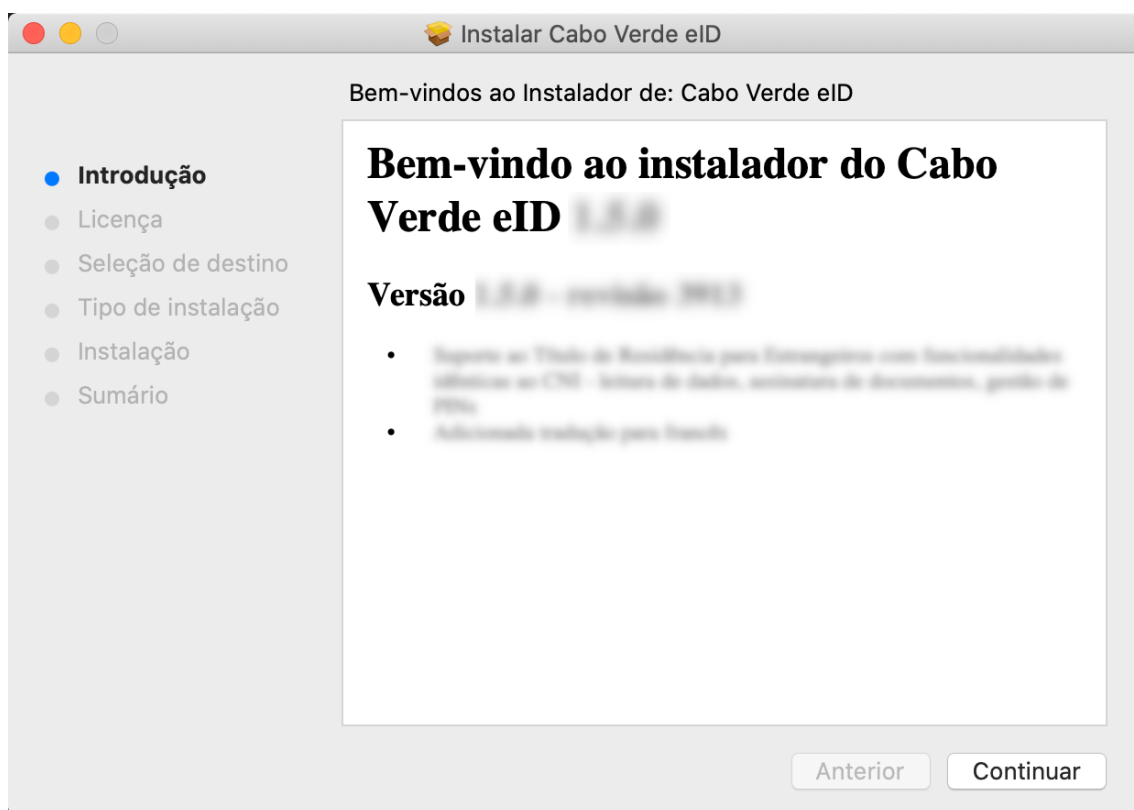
Instalar Cabo Verde eID

Bem-vindos ao Instalador de: Cabo Verde eID

Introdução
Licença
Seleção de destino
Tipo de instalação
Instalação
Sumário

Bem-vindo ao instalador do Cabo Verde eID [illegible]

Versão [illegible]

- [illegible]
- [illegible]

Anterior
Continuar